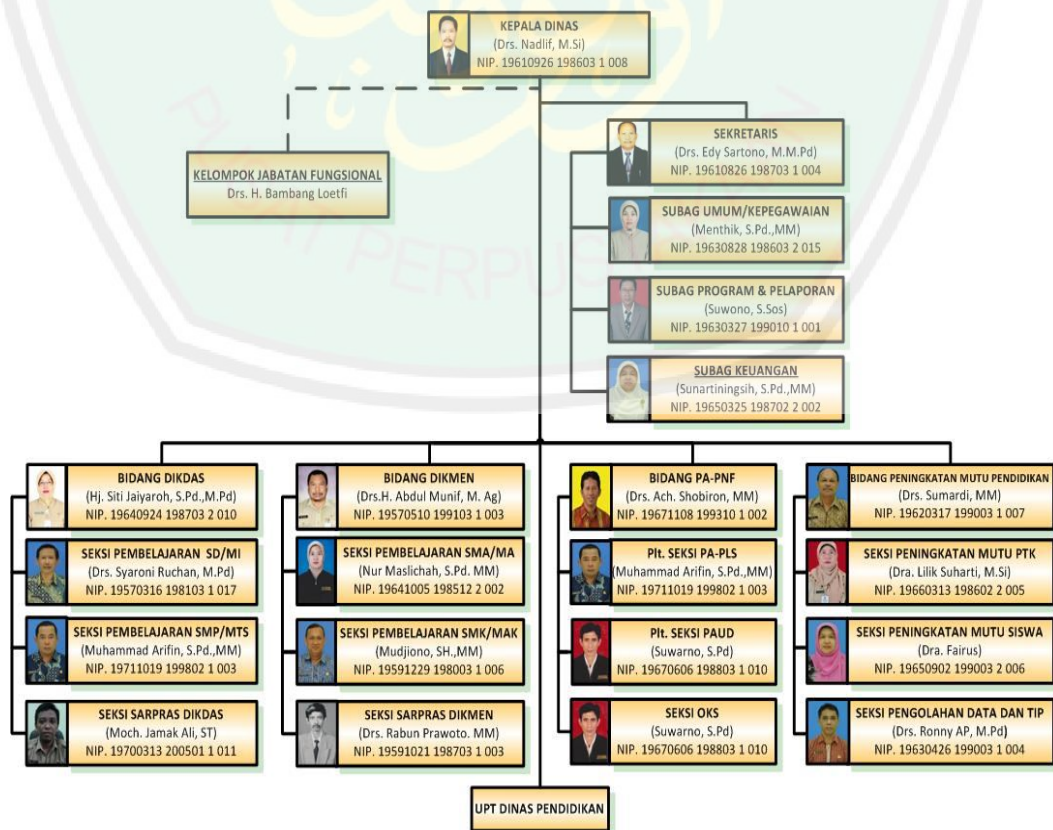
KEPALA DINAS
(Drs. Nadlif, M.Si)
NIP. 19610926 198603 1 008

KELOMPOK JABATAN FUNGSIONAL
Drs. H. Bambang Loetfi

SEKRETARIS
(Drs. Edy Sartono, M.M.Pd)
NIP. 19610826 198703 1 004

SUBAG UMUM/KEPEGAWAIAN
(Menthik, S.Pd.,MM)
NIP. 19630828 198603 2 015

SUBAG PROGRAM & PELAPORAN
(Suwono, S.Sos)
NIP. 19630327 199010 1 001

SUBAG KEUANGAN
(Sunartiningsih, S.Pd.,MM)
NIP. 19650325 198702 2 002

BIDANG DIKDAS
(Hj. Siti Jaiyaroh, S.Pd.,M.Pd)
NIP. 19640924 198703 2 010

SEKSI PEMBELAJARAN SD/MI
(Drs. Syaroni Ruchan, M.Pd)
NIP. 19570316 198103 1 017

SEKSI PEMBELAJARAN SMP/MTS
(Muhammad Arifin, S.Pd.,MM)
NIP. 19711019 199802 1 003

SEKSI SARPRAS DIKDAS
(Moch. Jamak Ali, ST)
NIP. 19700313 200501 1 011

BIDANG DIKMEN
(Drs.H. Abdul Munif, M. Ag)
NIP. 19570510 199103 1 003

SEKSI PEMBELAJARAN SMA/MA
(Nur Maslichah, S.Pd. MM)
NIP. 19641005 198512 2 002

SEKSI PEMBELAJARAN SMK/MAK
(Mudjiono, SH.,MM)
NIP. 19591229 198003 1 006

SEKSI SARPRAS DIKMEN
(Drs. Rabun Prawoto. MM)
NIP. 19591021 198703 1 003

BIDANG PA-PNF
(Drs. Ach. Shobiron, MM)
NIP. 19671108 199310 1 002

Plt. SEKSI PA-PLS
(Muhammad Arifin, S.Pd.,MM)
NIP. 19711019 199802 1 003

Plt. SEKSI PAUD
(Suwarno, S.Pd)
NIP. 19670606 198803 1 010

SEKSI OKS
(Suwarno, S.Pd)
NIP. 19670606 198803 1 010

BIDANG PENINGKATAN MUTU PENDIDIKAN
(Drs. Sumardi, MM)
NIP. 19620317 199003 1 007

SEKSI PENINGKATAN MUTU PTK
(Dra. Lilik Suharti, M.Si)
NIP. 19660313 198602 2 005

SEKSI PENINGKATAN MUTU SISWA
(Dra. Fairus)
NIP. 19650902 199003 2 006

SEKSI PENGOLAHAN DATA DAN TIP
(Drs. Ronny AP, M.Pd)
NIP. 19630426 199003 1 004

UPT DINAS PENDIDIKAN